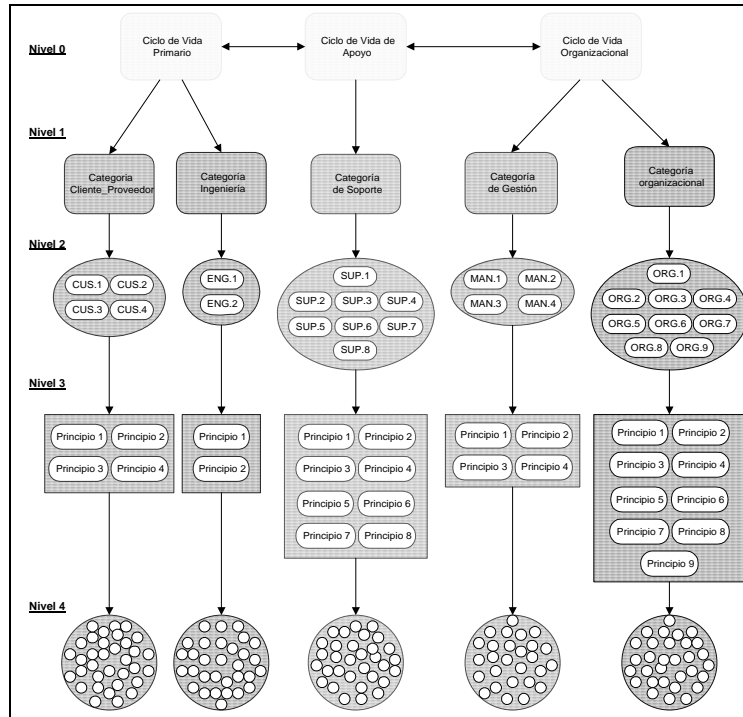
Nivel 0

Ciclo de Vida Primario

Ciclo de Vida de Apoyo

Ciclo de Vida Organizacional

Nivel 1

Categoría Cliente_Proveedor

Categoría Ingeniería

Categoría de Soporte

Categoría de Gestión

Categoría organizacional

Nivel 2

CUS.1 CUS.2 CUS.3 CUS.4

ENG.1 ENG.2

SUP.1 SUP.2 SUP.3 SUP.4 SUP.5 SUP.6 SUP.7 SUP.8

MAN.1 MAN.2 MAN.3 MAN.4

ORG.1 ORG.2 ORG.3 ORG.4 ORG.5 ORG.6 ORG.7 ORG.8 ORG.9

Nivel 3

Principio 1 Principio 2 Principio 3 Principio 4

Principio 1 Principio 2

Principio 1 Principio 2 Principio 3 Principio 4 Principio 5 Principio 6 Principio 7 Principio 8

Principio 1 Principio 2 Principio 3 Principio 4

Principio 1 Principio 2 Principio 3 Principio 4 Principio 5 Principio 6 Principio 7 Principio 8 Principio 9

Nivel 4